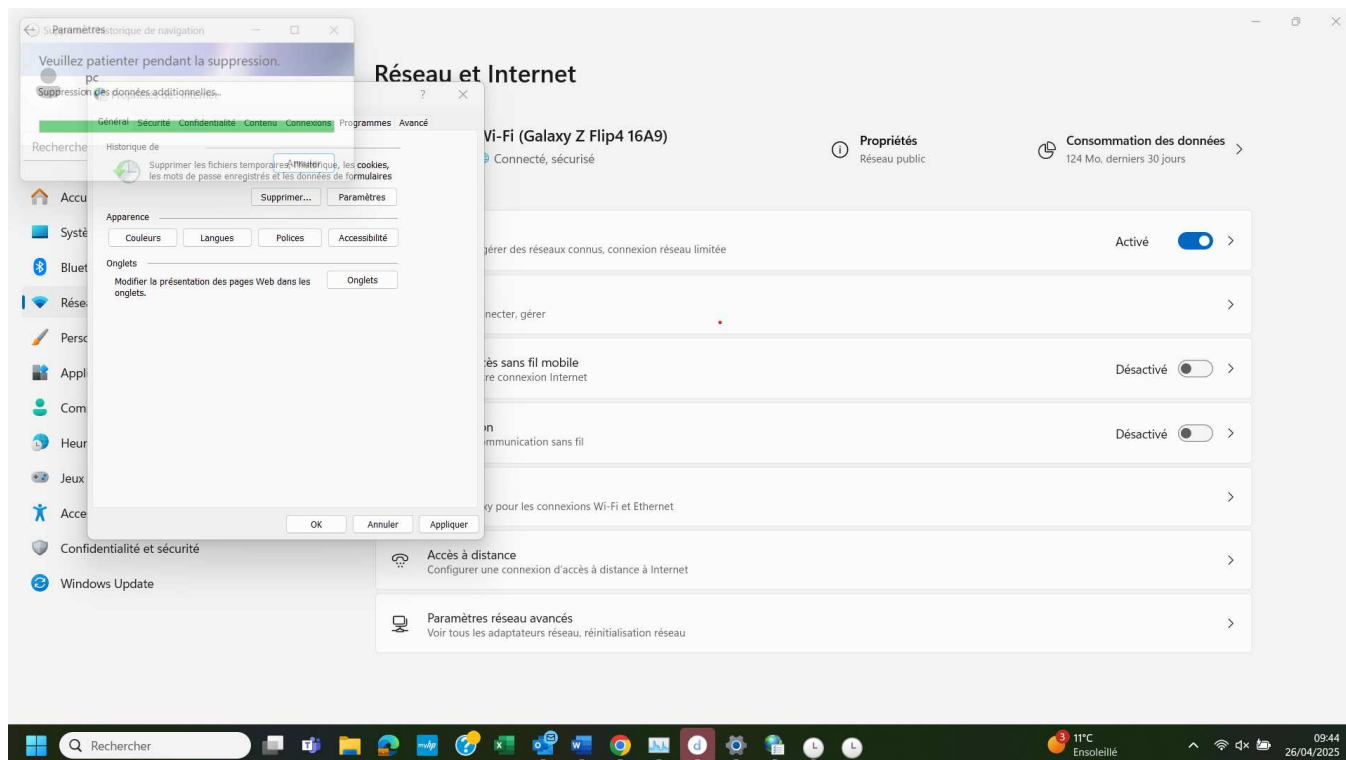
Paramètres
Suppression de l'historique de navigation

Veuillez patienter pendant la suppression.

pc

Suppression des données additionnelles...

Propriétés de : Internet

Général Sécurité Confidentialité Contenu Connexions Programmes Avancé

Historique de

Supprimer les fichiers temporaires, l'historique, les cookies, les mots de passe enregistrés et les données de formulaires

Supprimer... Paramètres

Apparence

Couleurs Langues Polices Accessibilité

Onglets

Modifier la présentation des pages Web dans les onglets.

Onglets

OK Annuler Appliquer

Recherche

Accu
Systé
Bluet
Résea
Perso
Appl
Com
Heur
Jeux
Acce
Confidentialité et sécurité
Windows Update

Réseau et Internet

Wi-Fi (Galaxy Z Flip4 16A9)
Connecté, sécurisé

Propriétés
Réseau public

Consommation des données
124 Mo, derniers 30 jours

gérer des réseaux connus, connexion réseau limitée
Activé

necter, gérer

ès sans fil mobile
re connexion Internet
Désactivé

on
mmunication sans fil
Désactivé

xy pour les connexions Wi-Fi et Ethernet

Accès à distance
Configurer une connexion d'accès à distance à Internet

Paramètres réseau avancés
Voir tous les adaptateurs réseau, réinitialisation réseau

Rechercher

3
11°C
Ensoleillé

09:44
26/04/2025